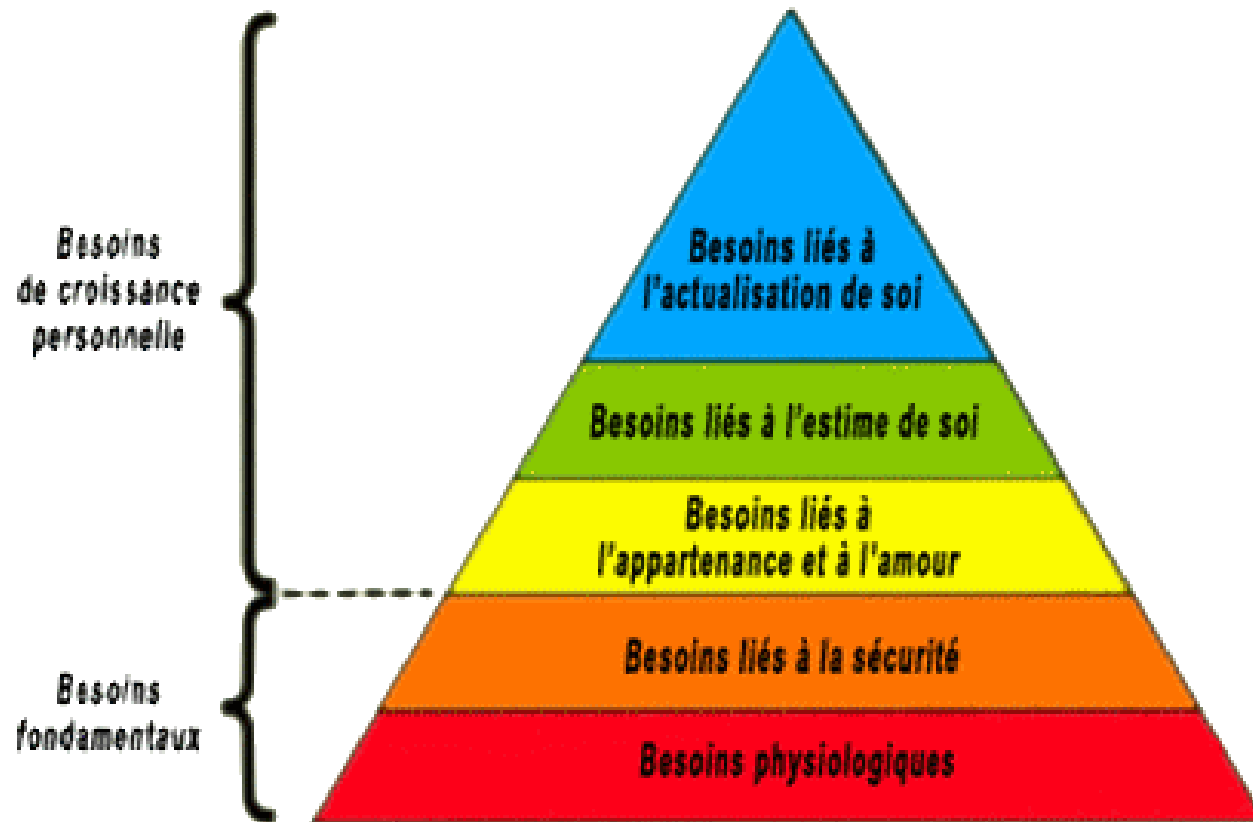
Besoins de croissance personnelle

Besoins fondamentaux

Besoins liés à l'actualisation de soi

Besoins liés à l'estime de soi

Besoins liés à l'appartenance et à l'amour

Besoins liés à la sécurité

Besoins physiologiques